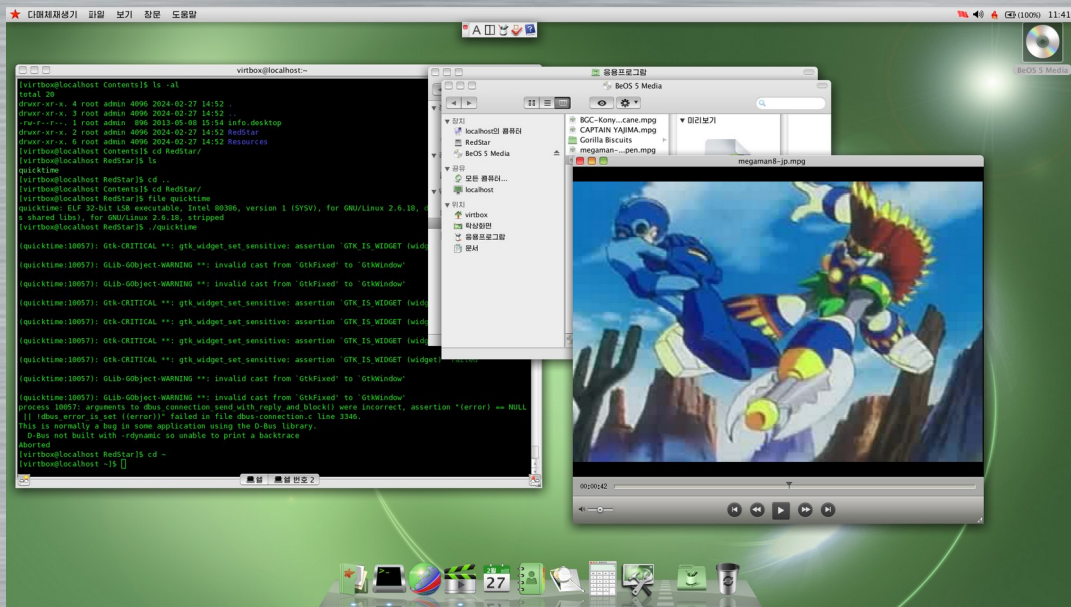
다매체재생기 파일 보기 창문 도움말

(100%) 11:41

BeOS 5 Media

virtbox@localhost:~

[virtbox@localhost Contents]$ ls -al
total 20
drwxr-xr-x. 4 root admin 4096 2024-02-27 14:52 .
drwxr-xr-x. 3 root admin 4096 2024-02-27 14:52 ..
-rw-r--r--. 1 root admin 896 2013-05-08 15:54 info.desktop
drwxr-xr-x. 2 root admin 4096 2024-02-27 14:52 RedStar
drwxr-xr-x. 6 root admin 4096 2024-02-27 14:52 Resources
[virtbox@localhost Contents]$ cd RedStar/
[virtbox@localhost RedStar]$ ls
quicktime
[virtbox@localhost RedStar]$ cd ..
[virtbox@localhost Contents]$ cd RedStar/
[virtbox@localhost RedStar]$ file quicktime
quicktime: ELF 32-bit LSB executable, Intel 80386, version 1 (SYSV), for GNU/Linux 2.6.18, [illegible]
s shared libs), for GNU/Linux 2.6.18, stripped
[virtbox@localhost RedStar]$ ./quicktime

(quicktime:10057): Gtk-CRITICAL **: gtk_widget_set_sensitive: assertion `GTK_IS_WIDGET (wid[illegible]

(quicktime:10057): GLib-GObject-WARNING **: invalid cast from `GtkFixed' to `GtkWindow'

(quicktime:10057): GLib-GObject-WARNING **: invalid cast from `GtkFixed' to `GtkWindow'

(quicktime:10057): Gtk-CRITICAL **: gtk_widget_set_sensitive: assertion `GTK_IS_WIDGET (wid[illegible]

(quicktime:10057): Gtk-CRITICAL **: gtk_widget_set_sensitive: assertion `GTK_IS_WIDGET (wid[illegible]

(quicktime:10057): Gtk-CRITICAL **: gtk_widget_set_sensitive: assertion `GTK_IS_WIDGET (wid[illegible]

(quicktime:10057): Gtk-CRITICAL **: gtk_widget_set_sensitive: assertion `GTK_IS_WIDGET (widget)' failed

(quicktime:10057): GLib-GObject-WARNING **: invalid cast from `GtkFixed' to `GtkWindow'

(quicktime:10057): GLib-GObject-WARNING **: invalid cast from `GtkFixed' to `GtkWindow'
process 10057: arguments to dbus_connection_send_with_reply_and_block() were incorrect, assertion "(error) == NULL || !dbus_error_is_set ((error))" failed in file dbus-connection.c line 3346.
This is normally a bug in some application using the D-Bus library.
  D-Bus not built with -rdynamic so unable to print a backtrace
Aborted
[virtbox@localhost RedStar]$ cd ~
[virtbox@localhost ~]$ 

셸 셸 번호 2

응용프로그램

BeOS 5 Media

장치
localhost의 콤퓨터
RedStar
BeOS 5 Media
공유
모든 콤퓨터...
localhost
위치
virtbox
탁상화면
응용프로그람
문서

BGC-Kony...cane.mpg
CAPTAIN YAJIMA.mpg
Gorilla Biscuits
megaman-...pen.mpg

미리보기

megaman8-jp.mpg

00:00:42

27